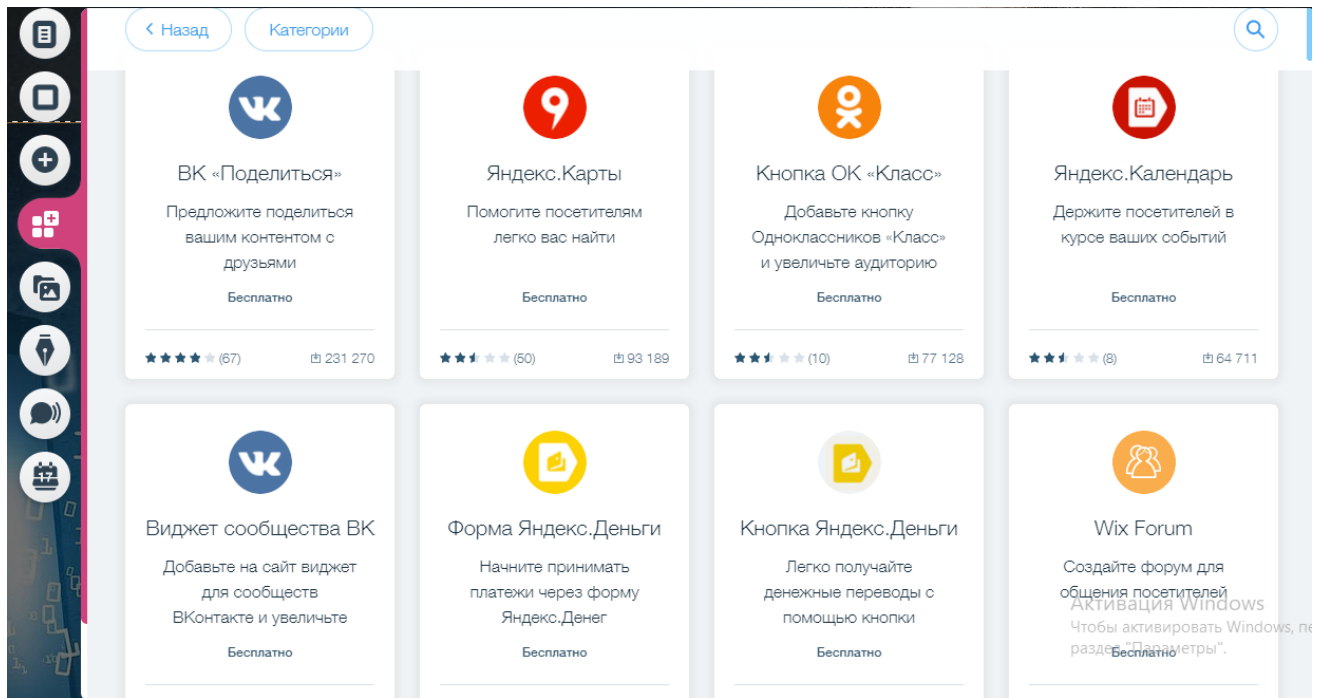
‹ Назад
Категории

ВК «Поделиться»
Предложите поделиться вашим контентом с друзьями
Бесплатно
(67)
231 270

Яндекс.Карты
Помогите посетителям легко вас найти
Бесплатно
(50)
93 189

Кнопка ОК «Класс»
Добавьте кнопку Одноклассников «Класс» и увеличьте аудиторию
Бесплатно
(10)
77 128

Яндекс.Календарь
Держите посетителей в курсе ваших событий
Бесплатно
(8)
64 711

Виджет сообщества ВК
Добавьте на сайт виджет для сообществ ВКонтакте и увеличьте
Бесплатно

Форма Яндекс.Деньги
Начните принимать платежи через форму Яндекс.Денег
Бесплатно

Кнопка Яндекс.Деньги
Легко получайте денежные переводы с помощью кнопки
Бесплатно

Wix Forum
Создайте форум для общения посетителей
Бесплатно

Активация Windows
Чтобы активировать Windows, пе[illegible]
раздел "Параметры".